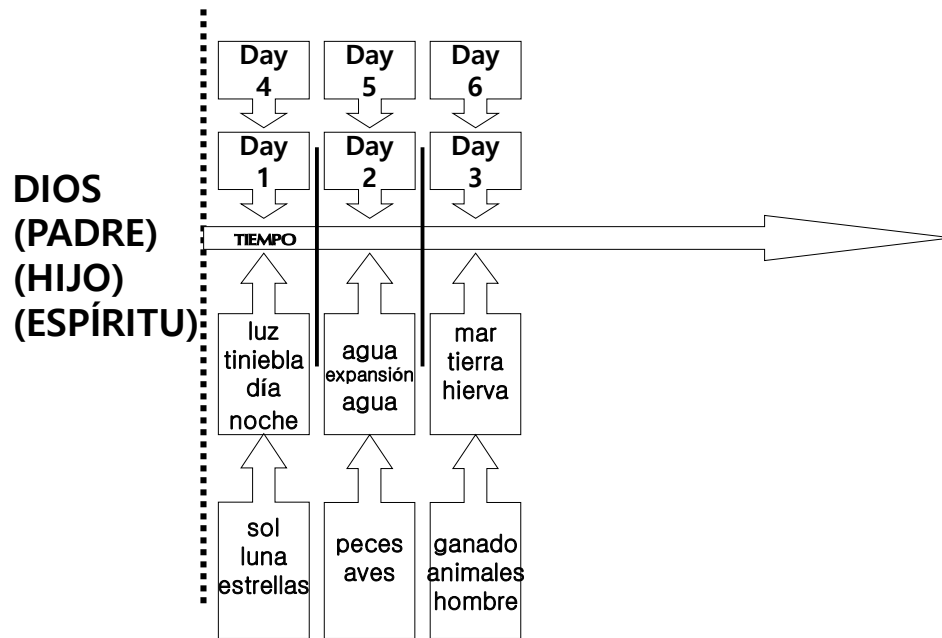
DIOS
(PADRE)
(HIJO)
(ESPÍRITU)

Day 4

Day 5

Day 6

Day 1

Day 2

Day 3

TIEMPO

luz
tiniebla
día
noche

agua
expansión
agua

mar
tierra
hierva

sol
luna
estrellas

peces
aves

ganado
animales
hombre